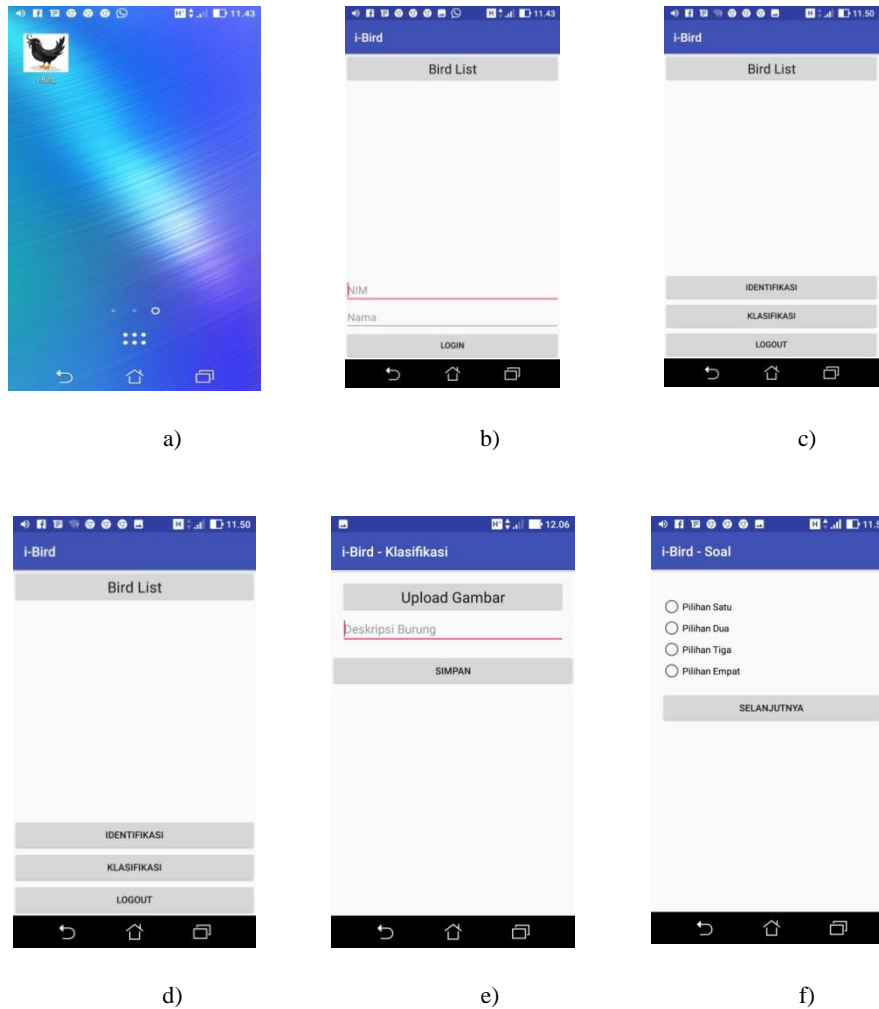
11.43

i-Bird

a)

11.43

i-Bird

Bird List

NIM

Nama

LOGIN

b)

11.50

i-Bird

Bird List

IDENTIFIKASI

KLASIFIKASI

LOGOUT

c)

11.50

i-Bird

Bird List

IDENTIFIKASI

KLASIFIKASI

LOGOUT

d)

12.06

i-Bird - Klasifikasi

Upload Gambar

Deskripsi Burung

SIMPAN

e)

11.5

i-Bird - Soal

Pilihan Satu

Pilihan Dua

Pilihan Tiga

Pilihan Empat

SELANJUTNYA

f)